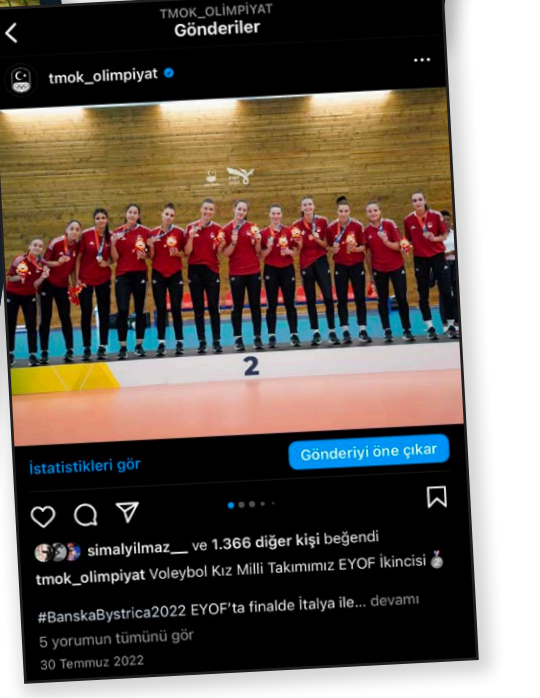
TMOK_OLİMPİYAT
Gönderiler

tmok_olimpiyat

2

İstatistikleri gör

Gönderiyi öne çıkar

simalyilmaz__ ve 1.366 diğer kişi beğendi
tmok_olimpiyat Voleybol Kız Milli Takımımız EYOF İkincisi 🥈

#BanskaBystrica2022 EYOF'ta finalde İtalya ile... devamı
5 yorumun tümünü gör
30 Temmuz 2022